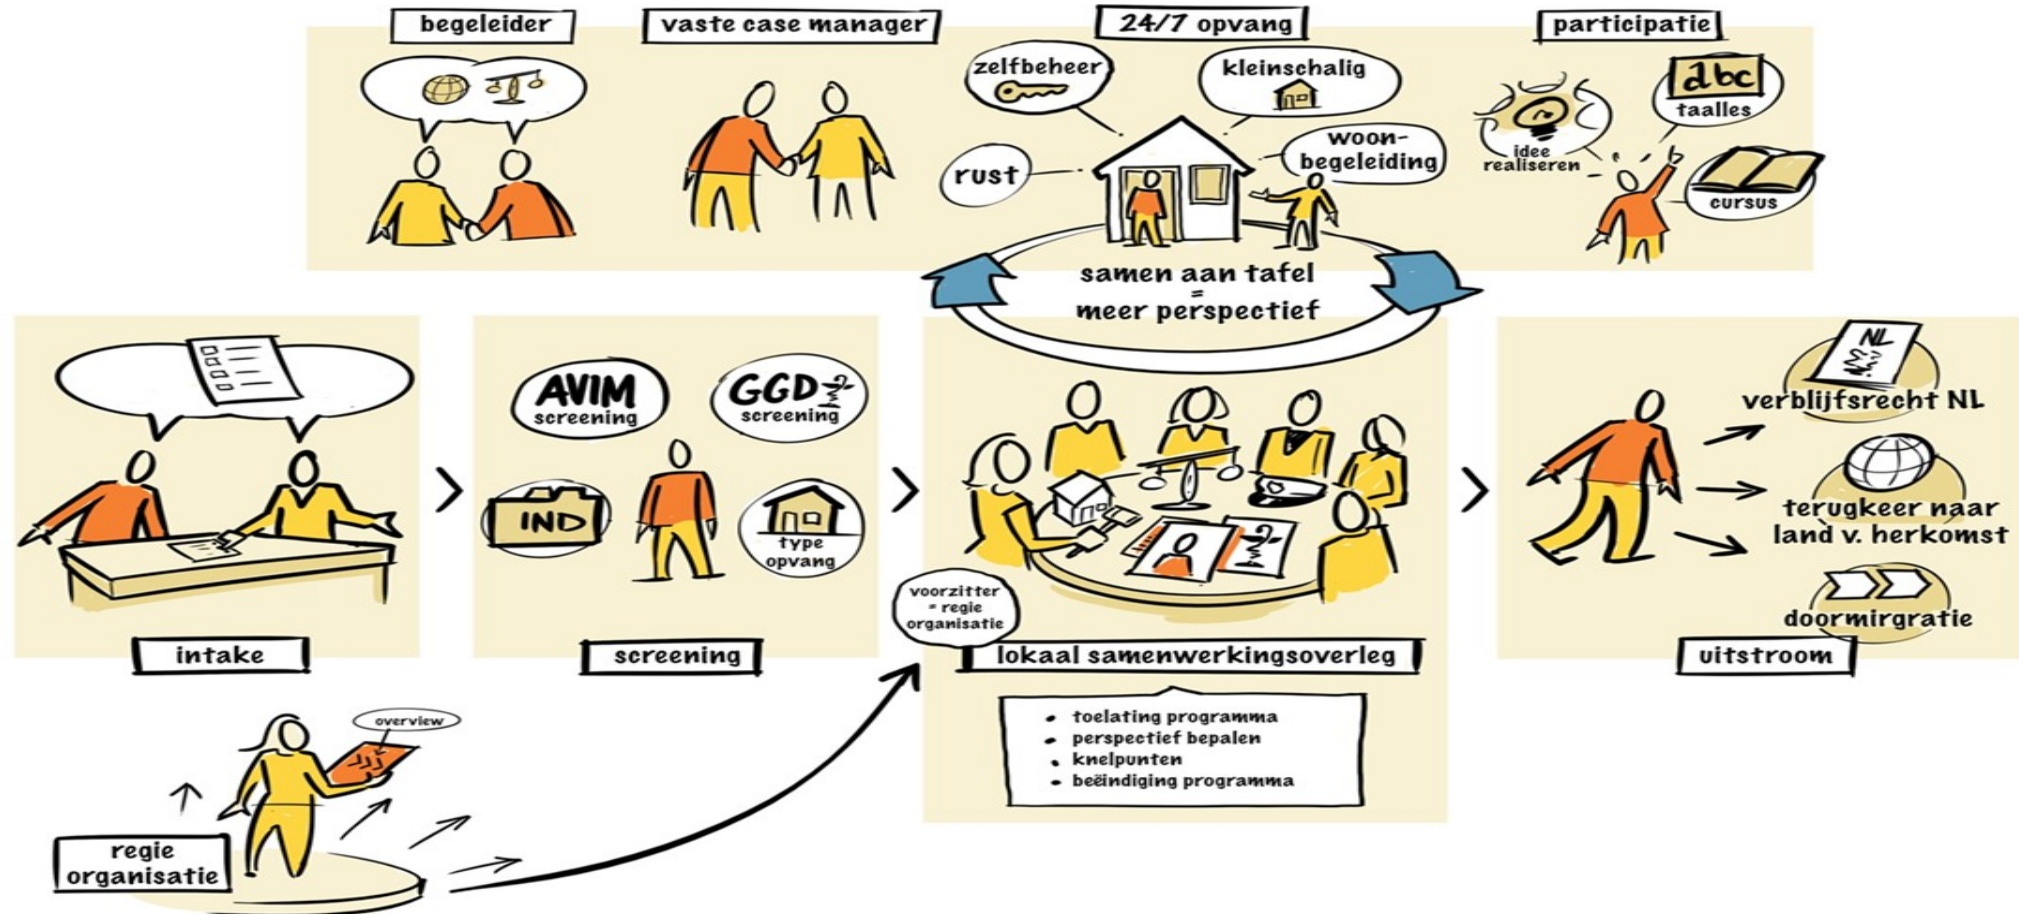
begeleider

vaste case manager

24/7 opvang

zelfbeheer

kleinschalig

rust

woonbegeleiding

participatie

abc
taalles

idee realiseren

cursus

samen aan tafel = meer perspectief

AVIM screening

GGD screening

IND

type opvang

NL

verblijfsrecht NL

terugkeer naar land v. herkomst

doormigratie

intake

screening

voorzitter = regie organisatie

lokaal samenwerkingsoverleg

uitstroom

overview

- toelating programma
- perspectief bepalen
- knelpunten
- beëindiging programma

regie organisatie